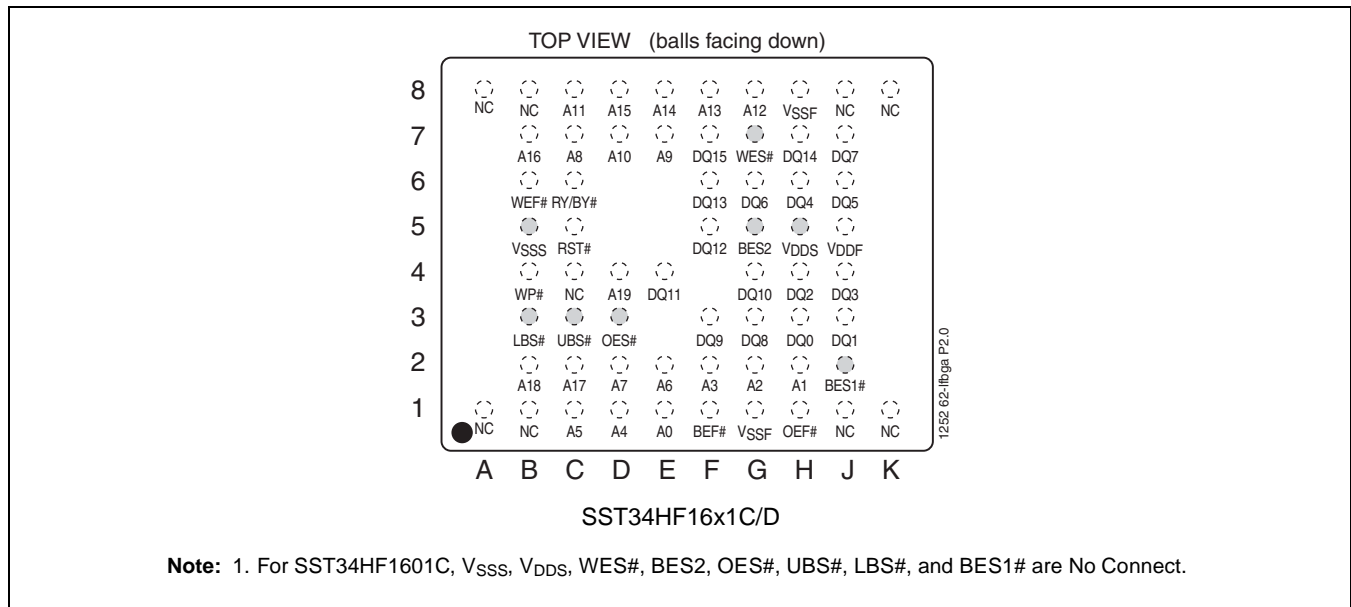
TOP VIEW (balls facing down)

8 NC NC A11 A15 A14 A13 A12 $V_{SSF}$ NC NC

7 A16 A8 A10 A9 DQ15 WES# DQ14 DQ7

6 WEF# RY/BY# DQ13 DQ6 DQ4 DQ5

5 $V_{SSS}$ RST# DQ12 BES2 $V_{DDS}$ $V_{DDF}$

4 WP# NC A19 DQ11 DQ10 DQ2 DQ3

3 LBS# UBS# OES# DQ9 DQ8 DQ0 DQ1

2 A18 A17 A7 A6 A3 A2 A1 BES1#

1 NC NC A5 A4 A0 BEF# $V_{SSF}$ OEF# NC NC

A B C D E F G H J K

1252 62-lfbga P2.0

SST34HF16x1C/D

Note: 1. For SST34HF1601C, $V_{SSS}$, $V_{DDS}$, WES#, BES2, OES#, UBS#, LBS#, and BES1# are No Connect.